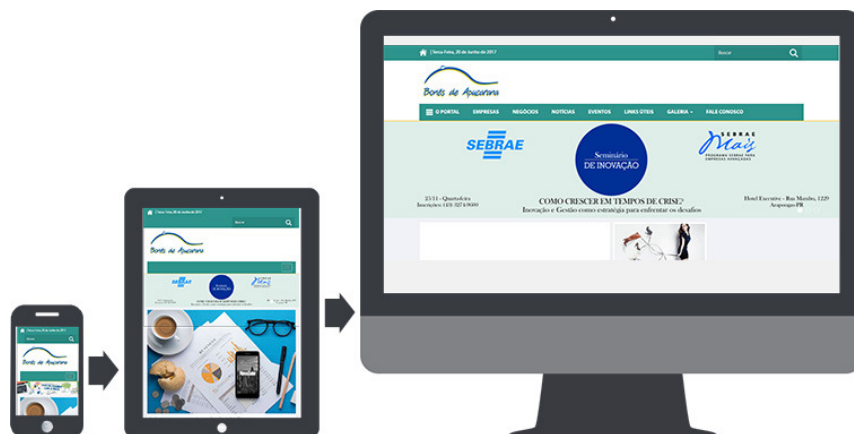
| Terça-Feira, 20 de Junho de 2017

Buscar

Bonés de Apucarana

O PORTAL EMPRESAS NEGÓCIOS NOTÍCIAS EVENTOS LINKS ÚTEIS GALERIA FALE CONOSCO

SEBRAE

Seminário DE INOVAÇÃO

SEBRAE Mais PROGRAMA SEBRAE PARA EMPRESAS AVANÇADAS

23/11 - Quarta-feira
Inscrições: (43) 3274-9000

COMO CRESCER EM TEMPOS DE CRISE?
Inovação e Gestão como estratégia para enfrentar os desafios

Hotel Executive - Rua Marabu, 1229
Arapongas-PR

| Terça-Feira, 20 de Junho de 2017

Buscar

Bonés de Apucarana

SEBRAE

Seminário DE INOVAÇÃO

Mais

| Terça-Feira, 20 de Junho de 2017

Buscar

Bonés de Apucarana